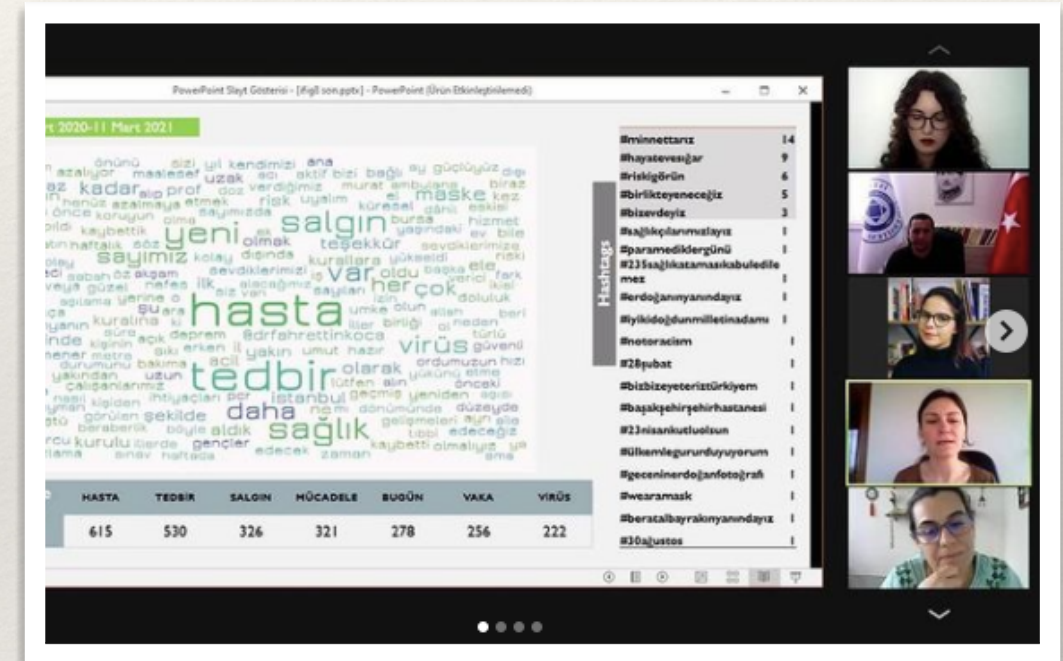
PowerPoint Slayt Gösterisi - [ifigi son.pptx] - PowerPoint (Ürün Etkinleştirilemedi)

rt 2020-11 Mart 2021

önünü sizi yıl kendimizi ana azalıyor maalesef uzak aktif bizi bağlı güçlüyüz kadar prof doz verdiğimiz murat ambulans biraz hala önce koruyun risk uyalım maske kez yeni olmak salgın bursa hizmet teşekkür sayımız kolay dışında kurallara yükseldi sevdiklerimizi var oldu her çok hasta kuralına deprem @drfahrettinkoca virüs inde açık erken yakın umut hazır ordumuzun tedbir olarak çalışanlarımız istanbul lütfen daha şekilde sağlık aldık gençler edecek zaman kurulu

| HASTA | TEDBİR | SALGIN | MÜCADELE | BUGÜN | VAKA | VİRÜS |
|---|---|---|---|---|---|---|
| 615 | 530 | 326 | 321 | 278 | 256 | 222 |

Hashtags

| | |
|---|---|
| #minnettarız | 14 |
| #hayatevesığar | 9 |
| #riskigörün | 6 |
| #birlikteyeneceğiz | 5 |
| #bizevdeyiz | 3 |
| #sağlıkçılarımızlayız | 1 |
| #paramediklergünü | 1 |
| #235sağlıkatamasıkabuledilemez | 1 |
| #erdoğanınyanındayız | 1 |
| #iyikidoğdunmilletinadamı | 1 |
| #notoracism | 1 |
| #28şubat | 1 |
| #bizbizeyeteriztürkiyem | 1 |
| #başakşehirşehirhastanesi | 1 |
| #23nisankutluolsun | 1 |
| #ülkemlegururduyuyorum | 1 |
| #geceninerdoğanfotoğrafı | 1 |
| #wearamask | 1 |
| #beratalbayrakınyanındayız | 1 |
| #30ağustos | 1 |